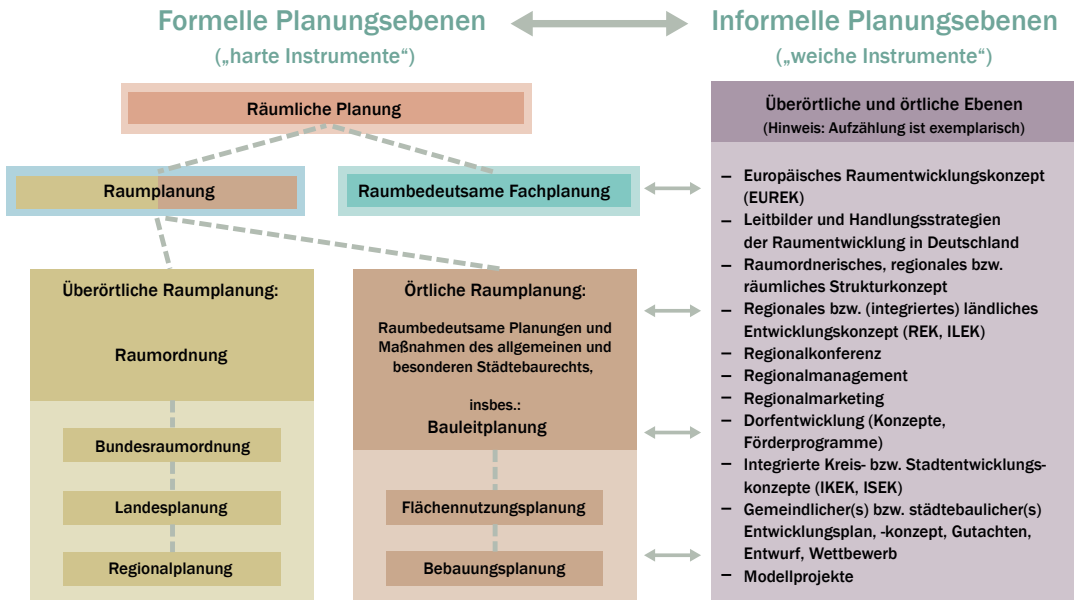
Formelle Planungsebenen
(„harte Instrumente")

Informelle Planungsebenen
(„weiche Instrumente")

Räumliche Planung

Raumplanung

Raumbedeutsame Fachplanung

Überörtliche Raumplanung:

Raumordnung

Bundesraumordnung

Landesplanung

Regionalplanung

Örtliche Raumplanung:

Raumbedeutsame Planungen und Maßnahmen des allgemeinen und besonderen Städtebaurechts,

insbes.:
Bauleitplanung

Flächennutzungsplanung

Bebauungsplanung

Überörtliche und örtliche Ebenen
(Hinweis: Aufzählung ist exemplarisch)

– Europäisches Raumentwicklungskonzept (EUREK)
– Leitbilder und Handlungsstrategien der Raumentwicklung in Deutschland
– Raumordnerisches, regionales bzw. räumliches Strukturkonzept
– Regionales bzw. (integriertes) ländliches Entwicklungskonzept (REK, ILEK)
– Regionalkonferenz
– Regionalmanagement
– Regionalmarketing
– Dorfentwicklung (Konzepte, Förderprogramme)
– Integrierte Kreis- bzw. Stadtentwicklungskonzepte (IKEK, ISEK)
– Gemeindlicher(s) bzw. städtebaulicher(s) Entwicklungsplan, -konzept, Gutachten, Entwurf, Wettbewerb
– Modellprojekte